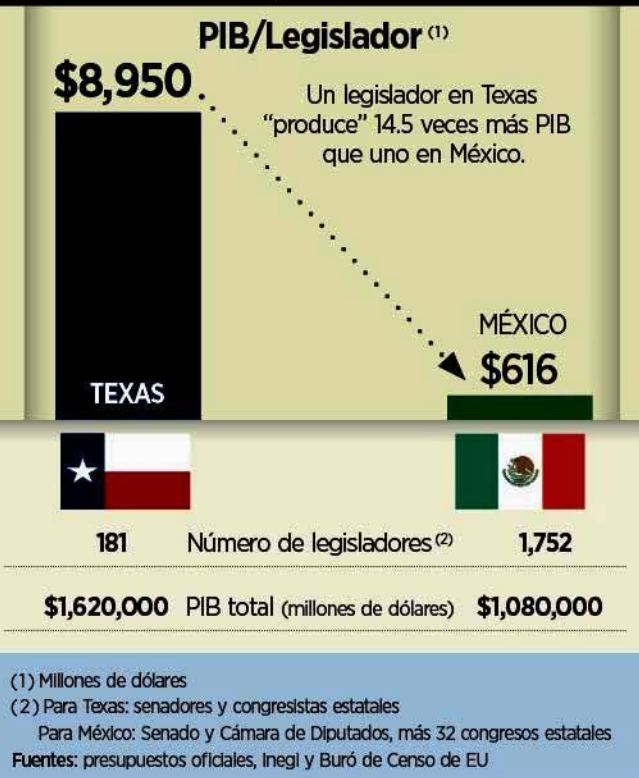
PIB/Legislador $^{(1)}$

$8,950

Un legislador en Texas "produce" 14.5 veces más PIB que uno en México.

TEXAS

MÉXICO

$616

181 Número de legisladores $^{(2)}$ 1,752

$1,620,000 PIB total (millones de dólares) $1,080,000

(1) Millones de dólares
(2) Para Texas: senadores y congresistas estatales
Para México: Senado y Cámara de Diputados, más 32 congresos estatales
Fuentes: presupuestos oficiales, Inegi y Buró de Censo de EU